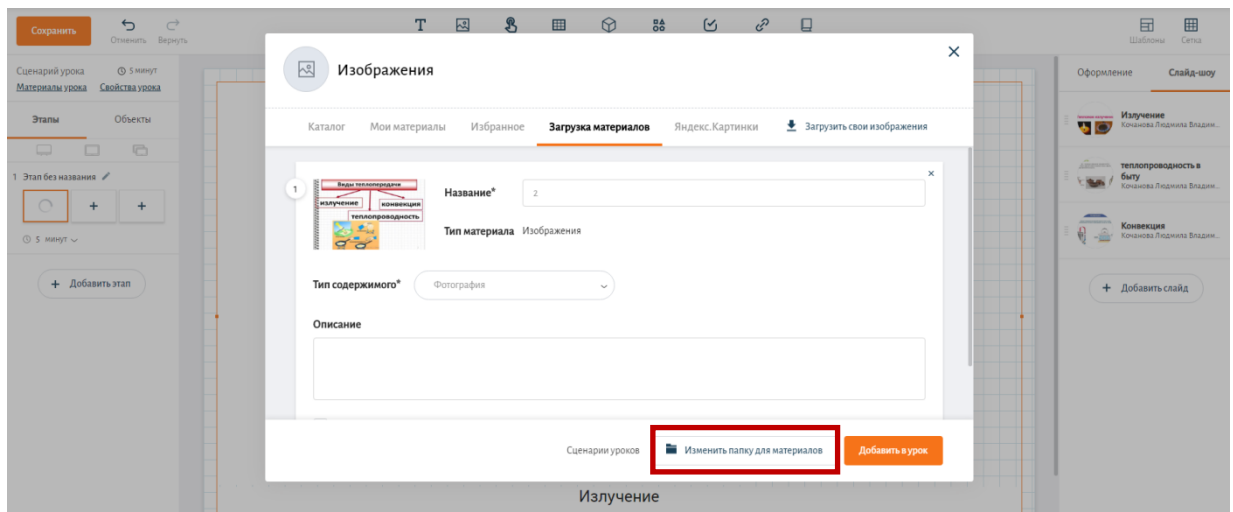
Сохранить

Отменить Вернуть

Шаблоны Сетка

Сценарий урока 5 минут
Материалы урока Свойства урока

Этапы Объекты

1 Этап без названия

5 минут

+ Добавить этап

Изображения

Каталог Мои материалы Избранное Загрузка материалов Яндекс.Картинки Загрузить свои изображения

1

Виды теплопередачи
излучение конвекция
теплопроводность

Название* 2

Тип материала Изображения

Тип содержимого* Фотография

Описание

Сценарии уроков Изменить папку для материалов Добавить в урок

Излучение

Оформление Слайд-шоу

Излучение
Кочанова Людмила Влади...

теплопроводность в быту
Кочанова Людмила Влади...

Конвекция
Кочанова Людмила Влади...

+ Добавить слайд